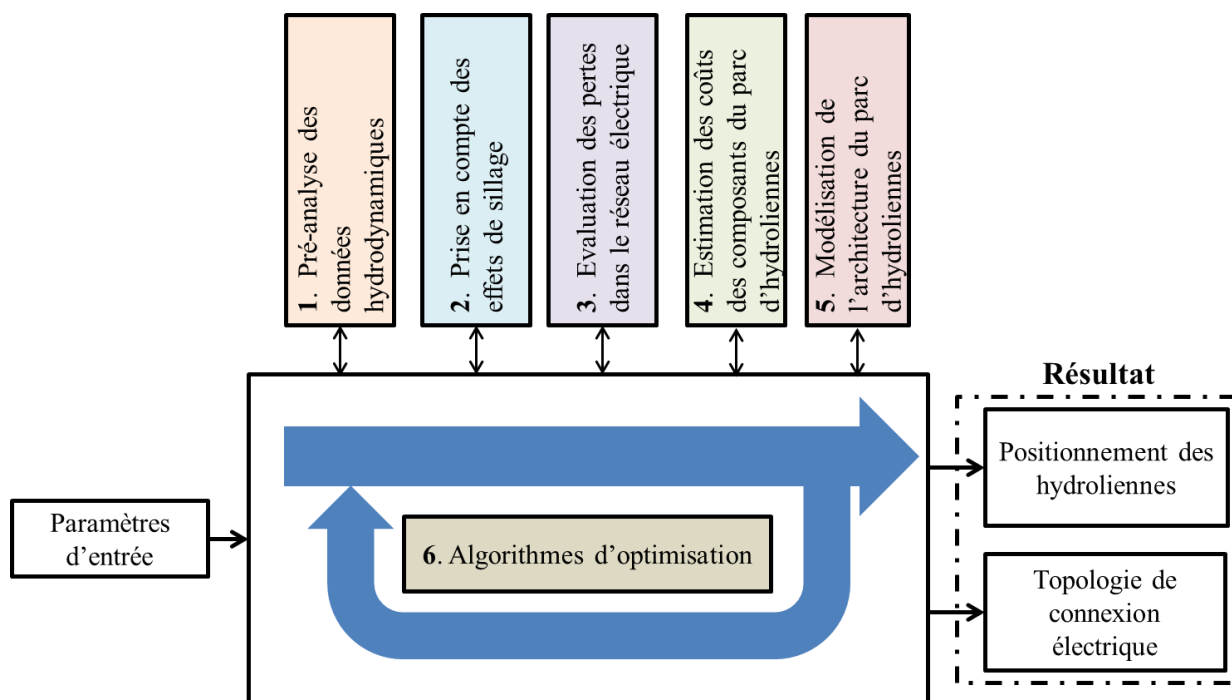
1. Pré-analyse des données hydrodynamiques

2. Prise en compte des effets de sillage

3. Evaluation des pertes dans le réseau électrique

4. Estimation des coûts des composants du parc d'hydroliennes

5. Modélisation de l'architecture du parc d'hydroliennes

Résultat

Paramètres d'entrée

6. Algorithmes d'optimisation

Positionnement des hydroliennes

Topologie de connexion électrique